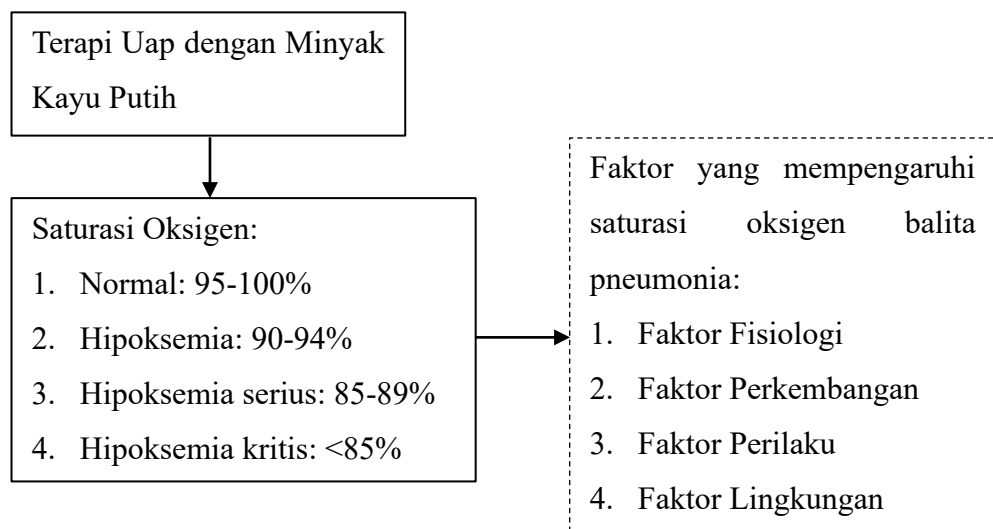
Terapi Uap dengan Minyak Kayu Putih

Saturasi Oksigen:
1. Normal: 95-100%
2. Hipoksemia: 90-94%
3. Hipoksemia serius: 85-89%
4. Hipoksemia kritis: <85%

Faktor yang mempengaruhi saturasi oksigen balita pneumonia:
1. Faktor Fisiologi
2. Faktor Perkembangan
3. Faktor Perilaku
4. Faktor Lingkungan